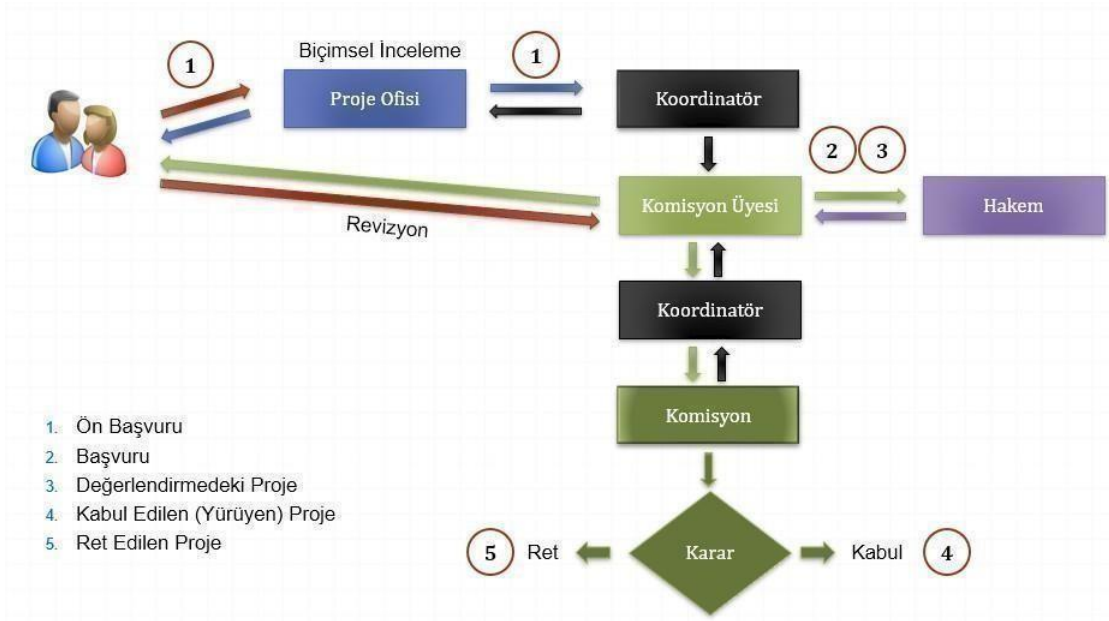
1

Biçimsel İnceleme

Proje Ofisi

1

Koordinatör

2 3

Komisyon Üyesi

Hakem

Revizyon

Koordinatör

Komisyon

1. Ön Başvuru
2. Başvuru
3. Değerlendirmedeki Proje
4. Kabul Edilen (Yürüyen) Proje
5. Ret Edilen Proje

5 Ret

Karar

Kabul 4